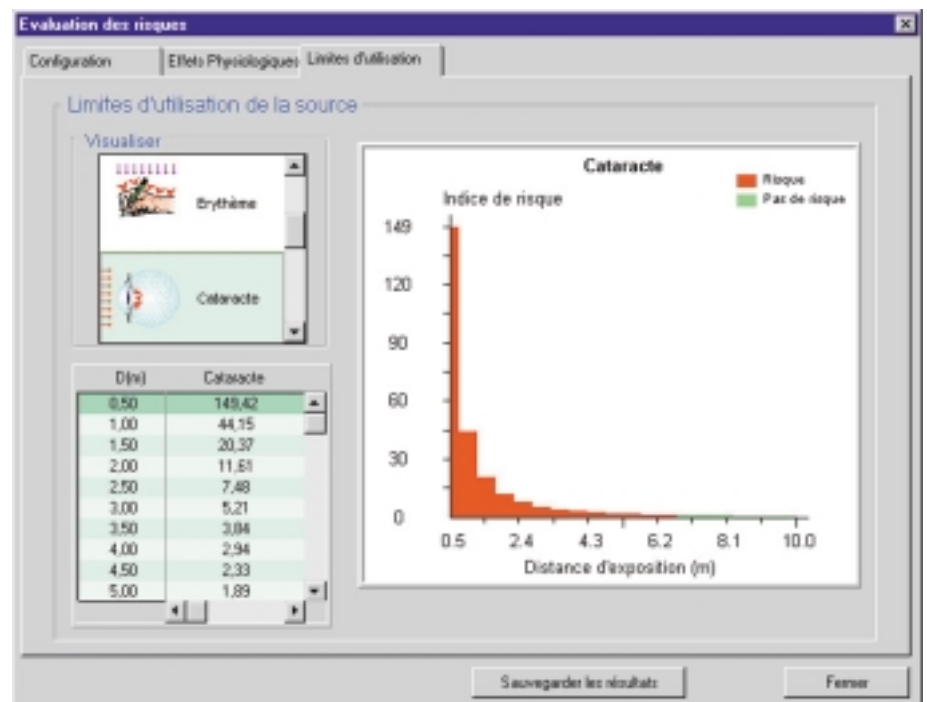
Evaluation des risques

Configuration | Effets Physiologiques | Limites d'utilisation

Limites d'utilisation de la source

Visualiser

Erythème

Cataracte

| D(m) | Cataracte |
|---|---|
| 0,50 | 149,42 |
| 1,00 | 44,15 |
| 1,50 | 20,37 |
| 2,00 | 11,61 |
| 2,50 | 7,48 |
| 3,00 | 5,21 |
| 3,50 | 3,84 |
| 4,00 | 2,94 |
| 4,50 | 2,33 |
| 5,00 | 1,89 |

Cataracte

Risque
Pas de risque

Indice de risque

149
120
90
60
30
0

0.5 2.4 4.3 6.2 8.1 10.0

Distance d'exposition (m)

Sauvegarder les résultats

Fermer